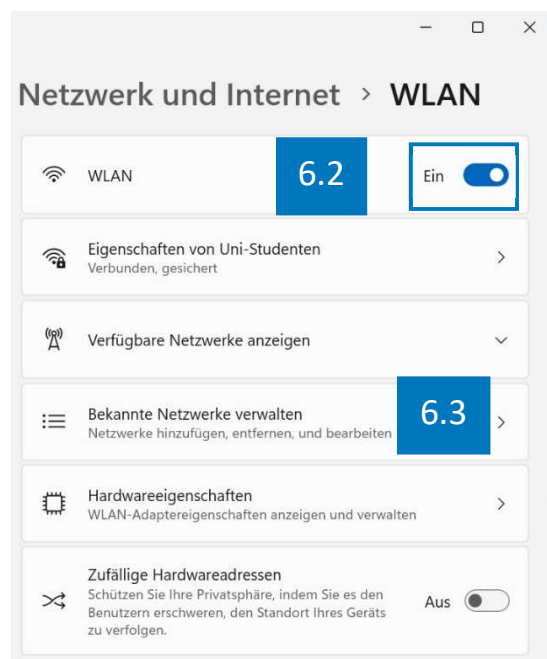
Netzwerk und Internet > WLAN

WLAN

6.2

Ein

Eigenschaften von Uni-Studenten
Verbunden, gesichert

Verfügbare Netzwerke anzeigen

Bekannte Netzwerke verwalten
Netzwerke hinzufügen, entfernen, und bearbeiten

6.3

Hardwareeigenschaften
WLAN-Adaptereigenschaften anzeigen und verwalten

Zufällige Hardwareadressen
Schützen Sie Ihre Privatsphäre, indem Sie es den Benutzern erschweren, den Standort Ihres Geräts zu verfolgen.

Aus